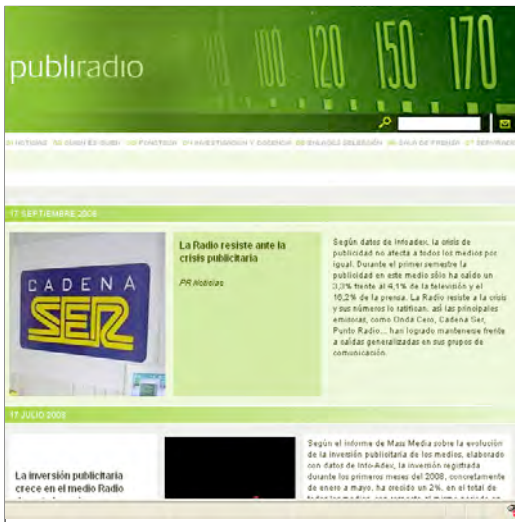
publiradio

100 120 150 170

01 NOTICIAS 02 QUIÉN ES QUIÉN 03 FUNCTION 04 INVESTIGACIÓN Y DOCENCIA 05 ENLACES SELECCIÓN 06 SALA DE PRENSA 07 SERVICIOS

17 SEPTIEMBRE 2008

CADENA SER

La Radio resiste ante la crisis publicitaria

PR Noticias

Según datos de Infoadex, la crisis de publicidad no afecta a todos los medios por igual. Durante el primer semestre la publicidad en este medio sólo ha caído un 3,3% frente al 4,1% de la televisión y el 10,2% de la prensa. La Radio resiste a la crisis y sus números lo ratifican, así las principales emisoras, como Onda Cero, Cadena Ser, Punto Radio... han logrado mantenerse frente a caídas generalizadas en sus grupos de comunicación.

17 JULIO 2008

La inversión publicitaria crece en el medio Radio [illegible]

Según el informe de Mass Media sobre la evolución de la inversión publicitaria de los medios, elaborado con datos de Info-Adex, la inversión registrada durante los primeros meses del 2008, concretamente de enero a mayo, ha crecido un 2%, en el total de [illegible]